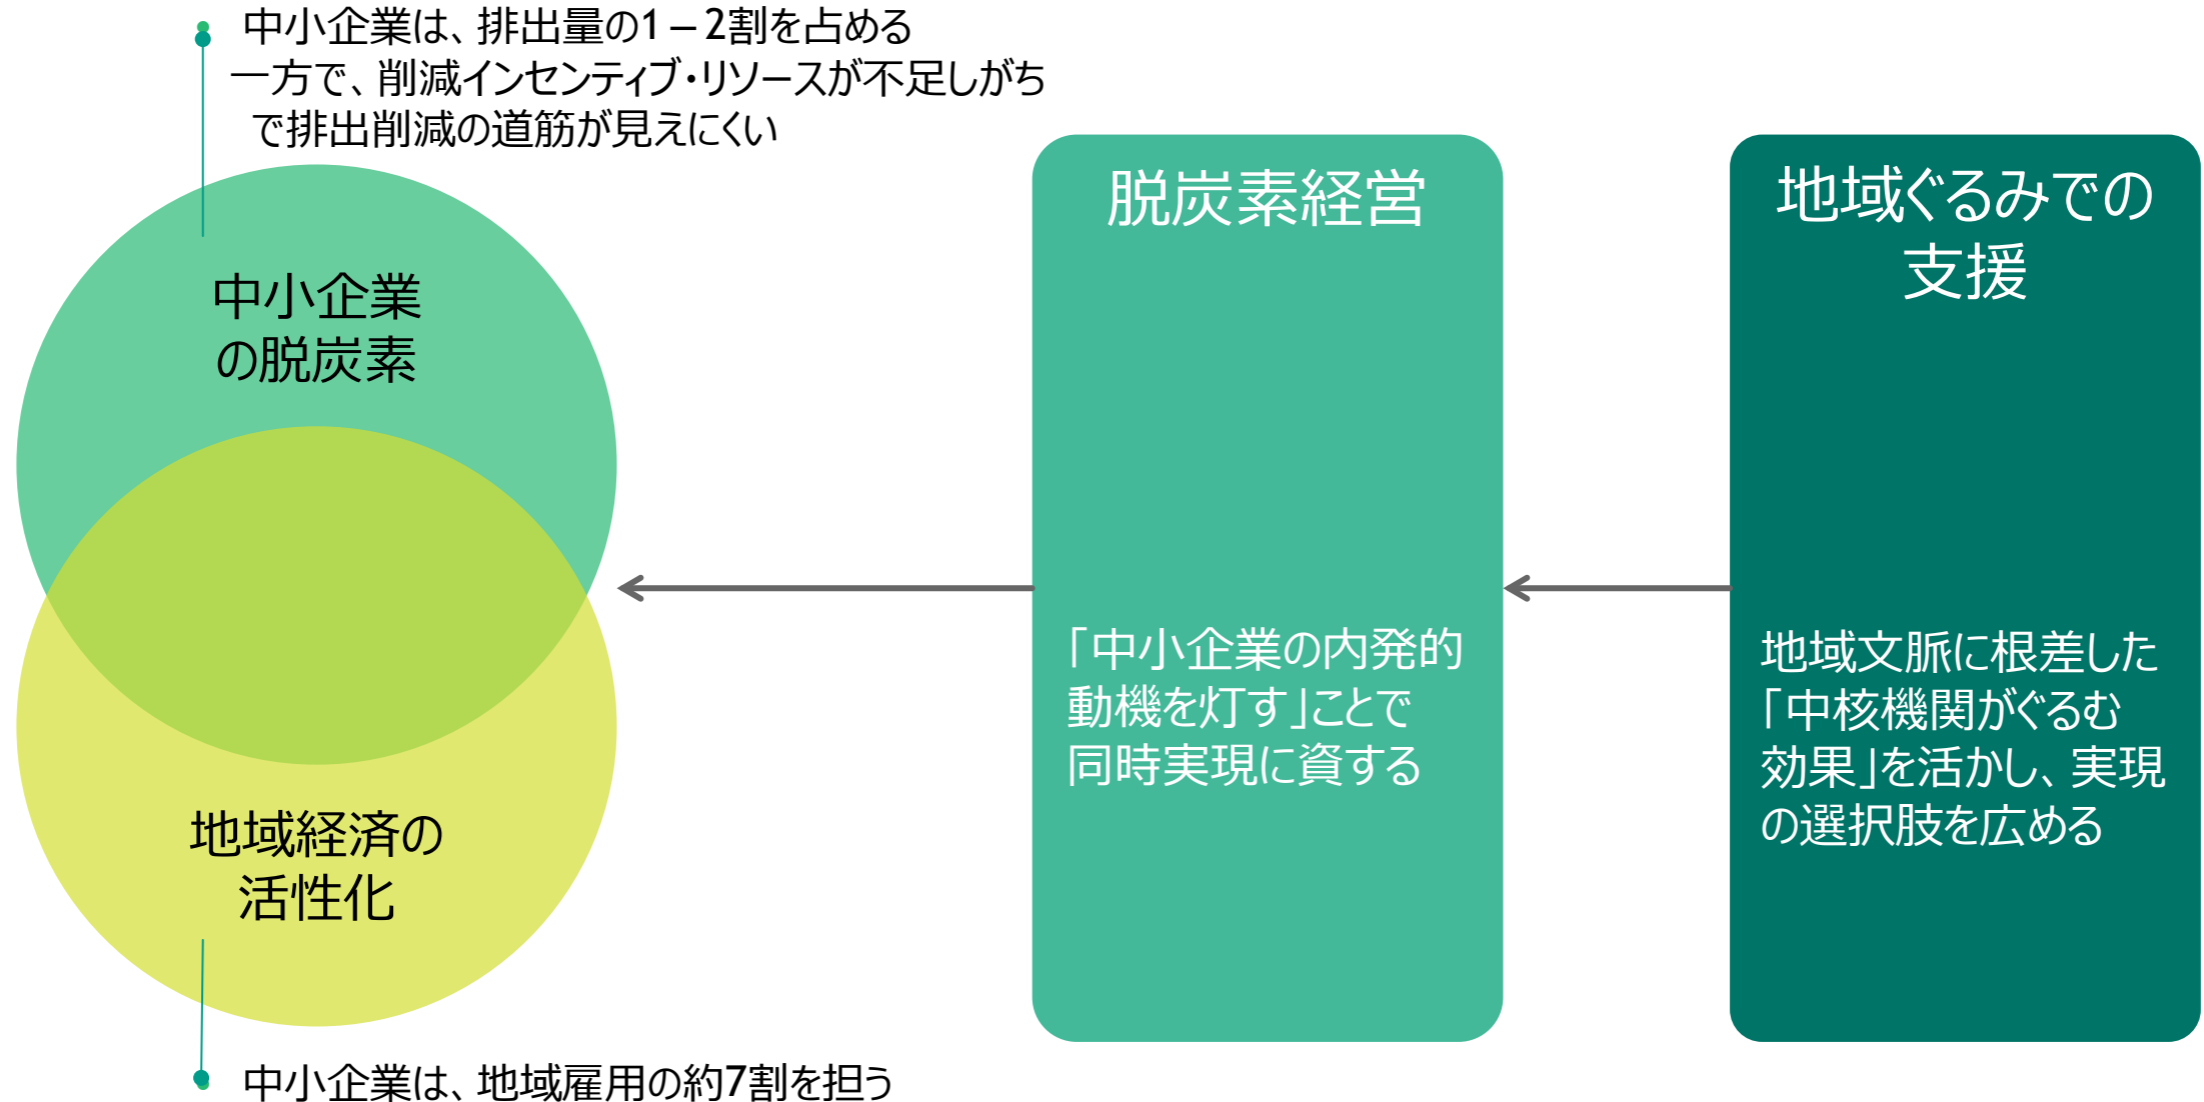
中小企業は、排出量の1－2割を占める
一方で、削減インセンティブ・リソースが不足しがちで排出削減の道筋が見えにくい

中小企業の脱炭素

地域経済の活性化

中小企業は、地域雇用の約7割を担う

脱炭素経営

「中小企業の内発的動機を灯す」ことで同時実現に資する

地域ぐるみでの支援

地域文脈に根差した「中核機関がぐるむ効果」を活かし、実現の選択肢を広める